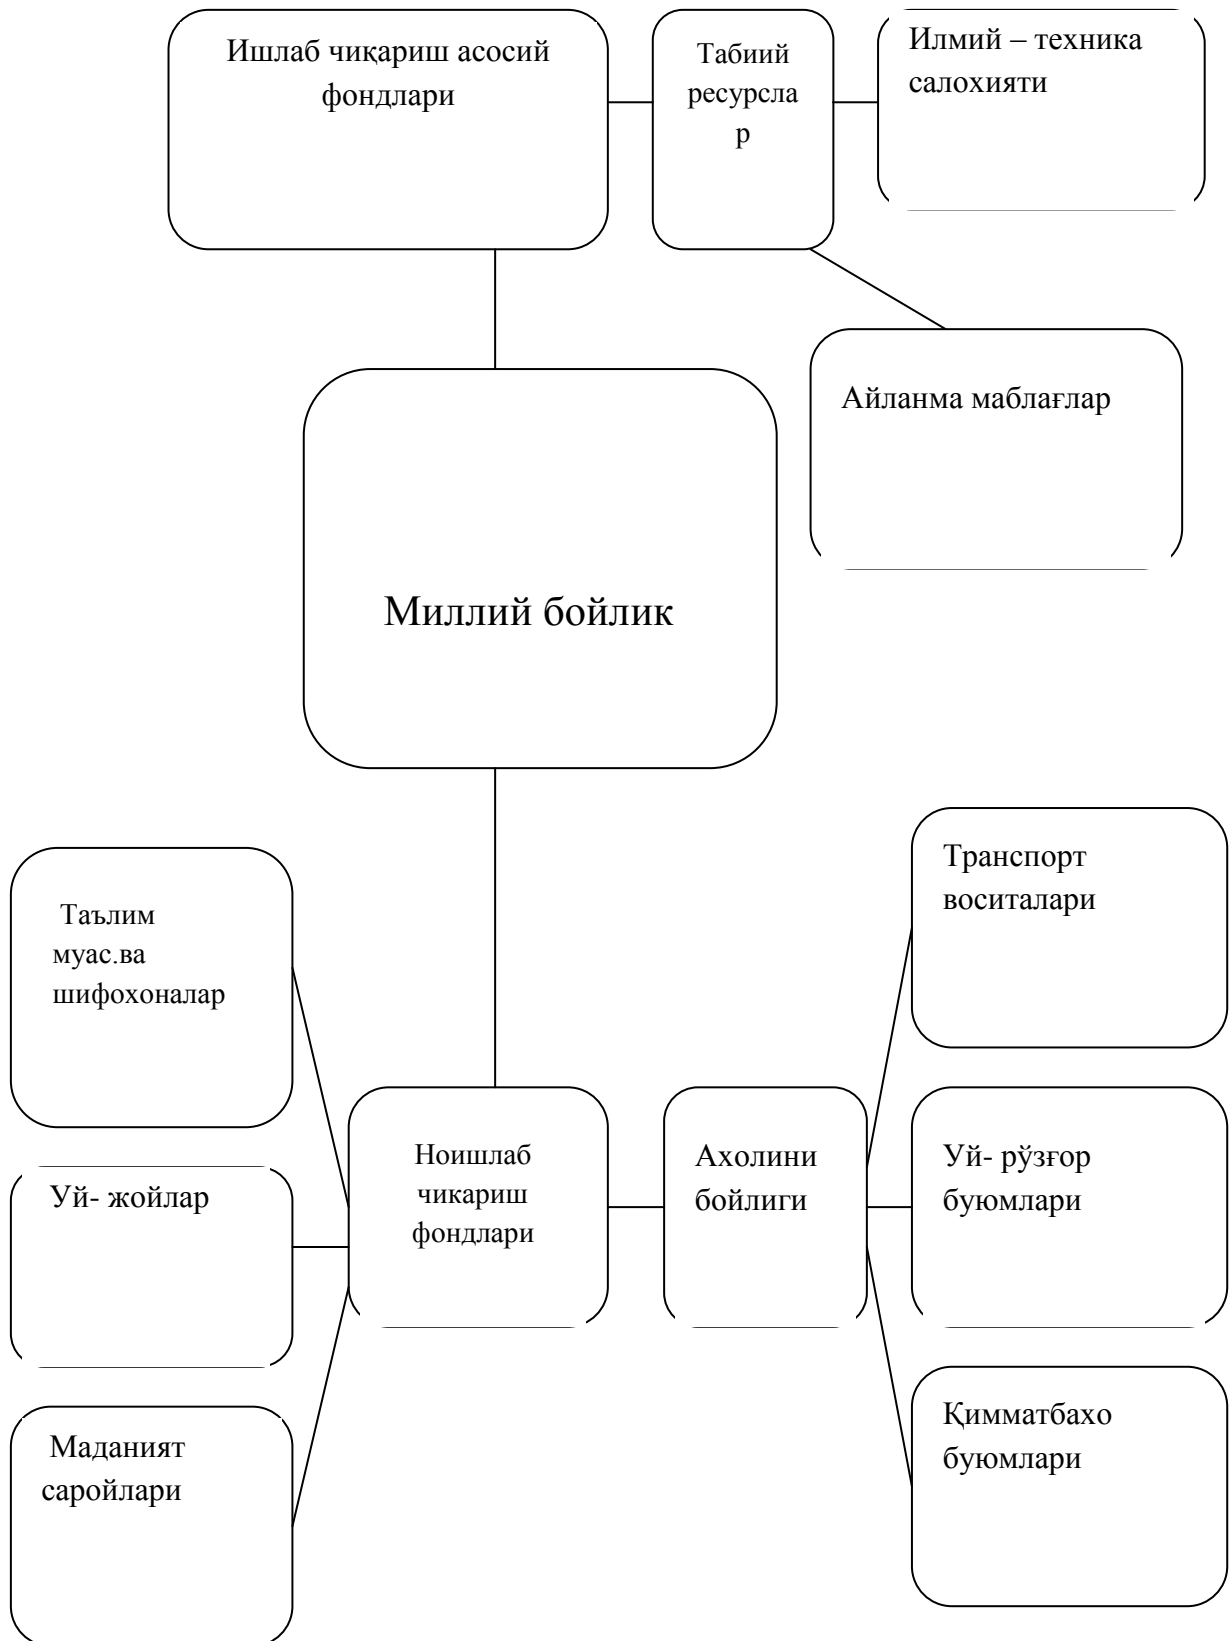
Ишлаб чиқариш асосий фондлари

Табиий ресурсла р

Илмий – техника салохияти

Айланма маблағлар

Миллий бойлик

Таълим муас.ва шифохоналар

Уй- жойлар

Маданият саройлари

Ноишлаб чикариш фондлари

Ахолини бойлиги

Транспорт воситалари

Уй- рўзғор буюмлари

Қимматбахо буюмлари